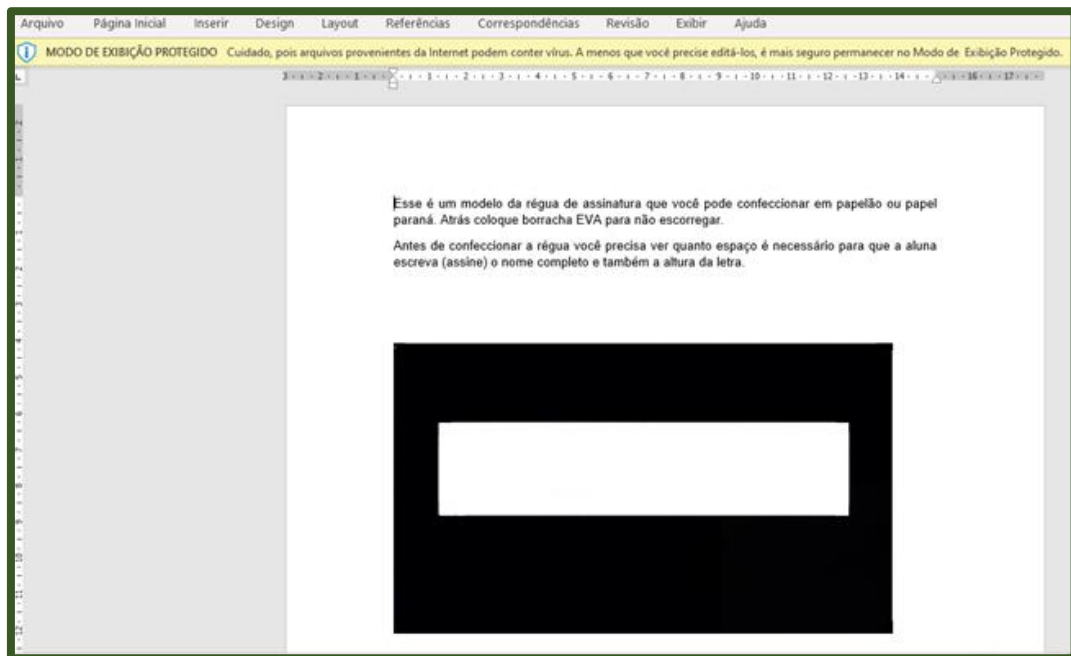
Arquivo Página Inicial Inserir Design Layout Referências Correspondências Revisão Exibir Ajuda

MODO DE EXIBIÇÃO PROTEGIDO Cuidado, pois arquivos provenientes da Internet podem conter vírus. A menos que você precise editá-los, é mais seguro permanecer no Modo de Exibição Protegido.

Esse é um modelo da régua de assinatura que você pode confeccionar em papelão ou papel paraná. Atrás coloque borracha EVA para não escorregar.

Antes de confeccionar a régua você precisa ver quanto espaço é necessário para que a aluna escreva (assine) o nome completo e também a altura da letra.